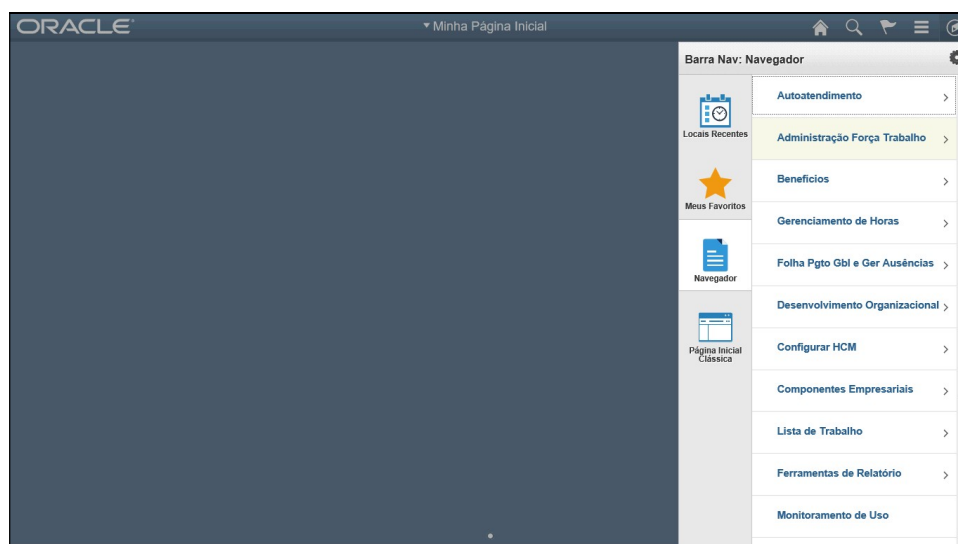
ORACLE

▾ Minha Página Inicial

Barra Nav: Navegador

Locais Recentes

Meus Favoritos

Navegador

Página Inicial Clássica

Autoatendimento >

Administração Força Trabalho >

Benefícios >

Gerenciamento de Horas >

Folha Pgto Gbl e Ger Ausências >

Desenvolvimento Organizacional >

Configurar HCM >

Componentes Empresariais >

Lista de Trabalho >

Ferramentas de Relatório >

Monitoramento de Uso